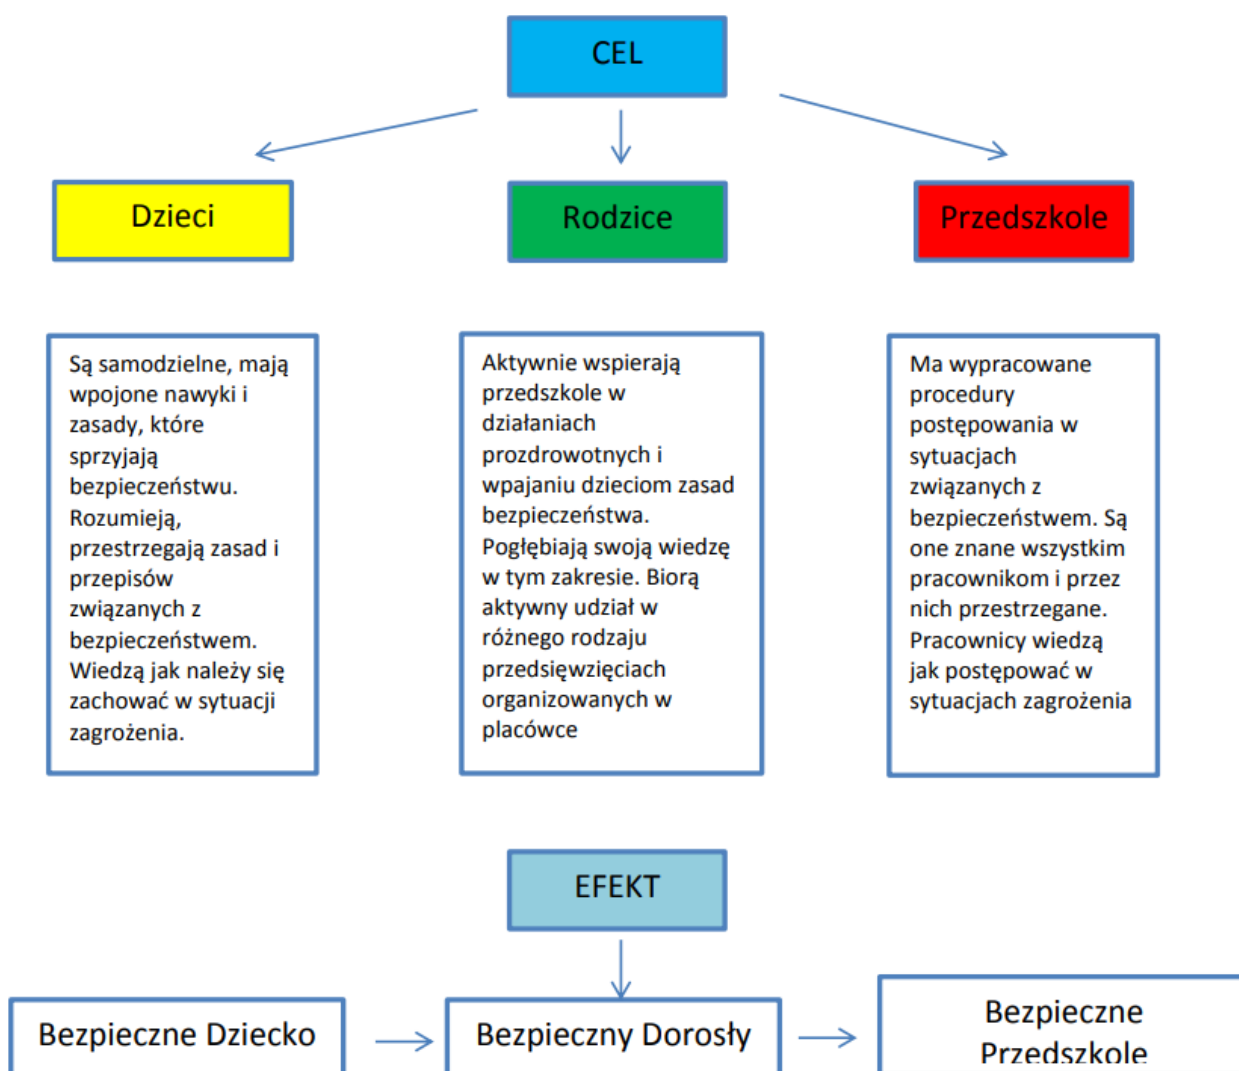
CEL

Dzieci

Rodzice

Przedszkole

Są samodzielne, mają wpojone nawyki i zasady, które sprzyjają bezpieczeństwu. Rozumieją, przestrzegają zasad i przepisów związanych z bezpieczeństwem. Wiedzą jak należy się zachować w sytuacji zagrożenia.

Aktywnie wspierają przedszkole w działaniach prozdrowotnych i wpajaniu dzieciom zasad bezpieczeństwa. Pogłębiają swoją wiedzę w tym zakresie. Biorą aktywny udział w różnego rodzaju przedsięwzięciach organizowanych w placówce

Ma wypracowane procedury postępowania w sytuacjach związanych z bezpieczeństwem. Są one znane wszystkim pracownikom i przez nich przestrzegane. Pracownicy wiedzą jak postępować w sytuacjach zagrożenia

EFEKT

Bezpieczne Dziecko

Bezpieczny Dorosły

Bezpieczne Przedszkole